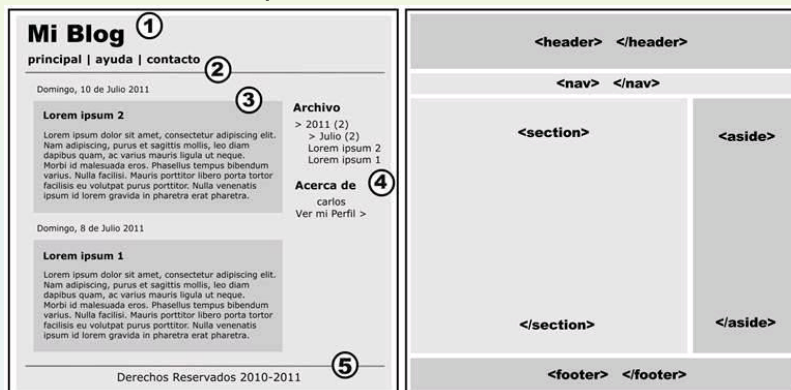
Mi Blog ①

principal | ayuda | contacto ②

Domingo, 10 de Julio 2011

③

Lorem ipsum 2

Lorem ipsum dolor sit amet, consectetur adipiscing elit. Nam adipiscing, purus et sagittis mollis, leo diam dapibus quam, ac varius mauris ligula ut neque. Morbi id malesuada eros. Phasellus tempus bibendum varius. Nulla facilisi. Mauris porttitor libero porta tortor facilisis eu volutpat purus porttitor. Nulla venenatis ipsum id lorem gravida in pharetra erat pharetra.

Archivo

> 2011 (2)
> Julio (2)
Lorem ipsum 2
Lorem ipsum 1

Acerca de ④

carlos
Ver mi Perfil >

Domingo, 8 de Julio 2011

Lorem ipsum 1

Lorem ipsum dolor sit amet, consectetur adipiscing elit. Nam adipiscing, purus et sagittis mollis, leo diam dapibus quam, ac varius mauris ligula ut neque. Morbi id malesuada eros. Phasellus tempus bibendum varius. Nulla facilisi. Mauris porttitor libero porta tortor facilisis eu volutpat purus porttitor. Nulla venenatis ipsum id lorem gravida in pharetra erat pharetra.

⑤

Derechos Reservados 2010-2011

<header> </header>

<nav> </nav>

<section>

<aside>

</section>

</aside>

<footer> </footer>